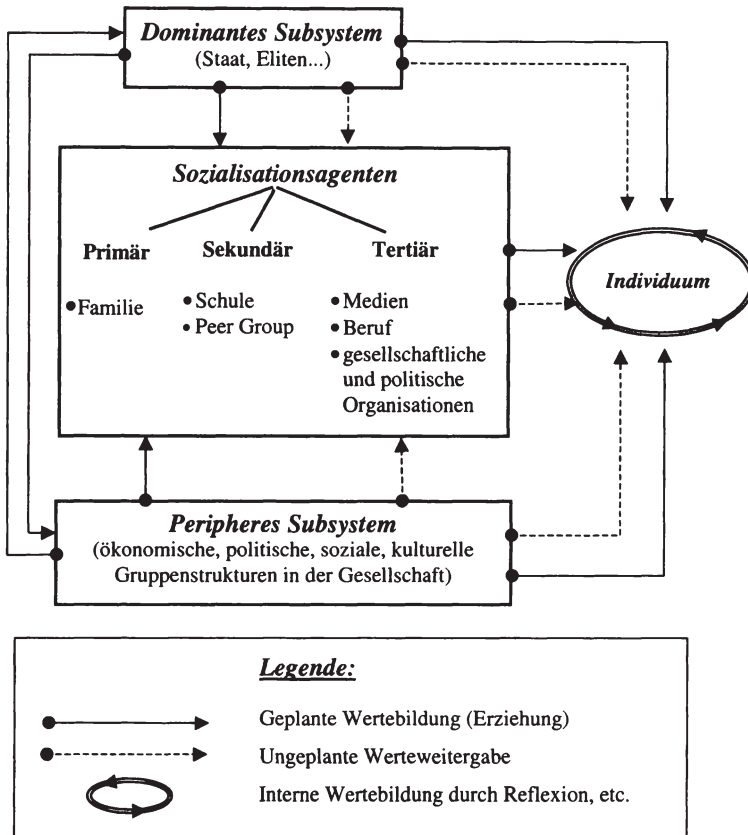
Dominantes Subsystem
(Staat, Eliten...)

Sozialisationsagenten

Primär
• Familie

Sekundär
• Schule
• Peer Group

Tertiär
• Medien
• Beruf
• gesellschaftliche und politische Organisationen

Individuum

Peripheres Subsystem
(ökonomische, politische, soziale, kulturelle Gruppenstrukturen in der Gesellschaft)

Legende:
Geplante Wertebildung (Erziehung)
Ungeplante Werteweitergabe
Interne Wertebildung durch Reflexion, etc.